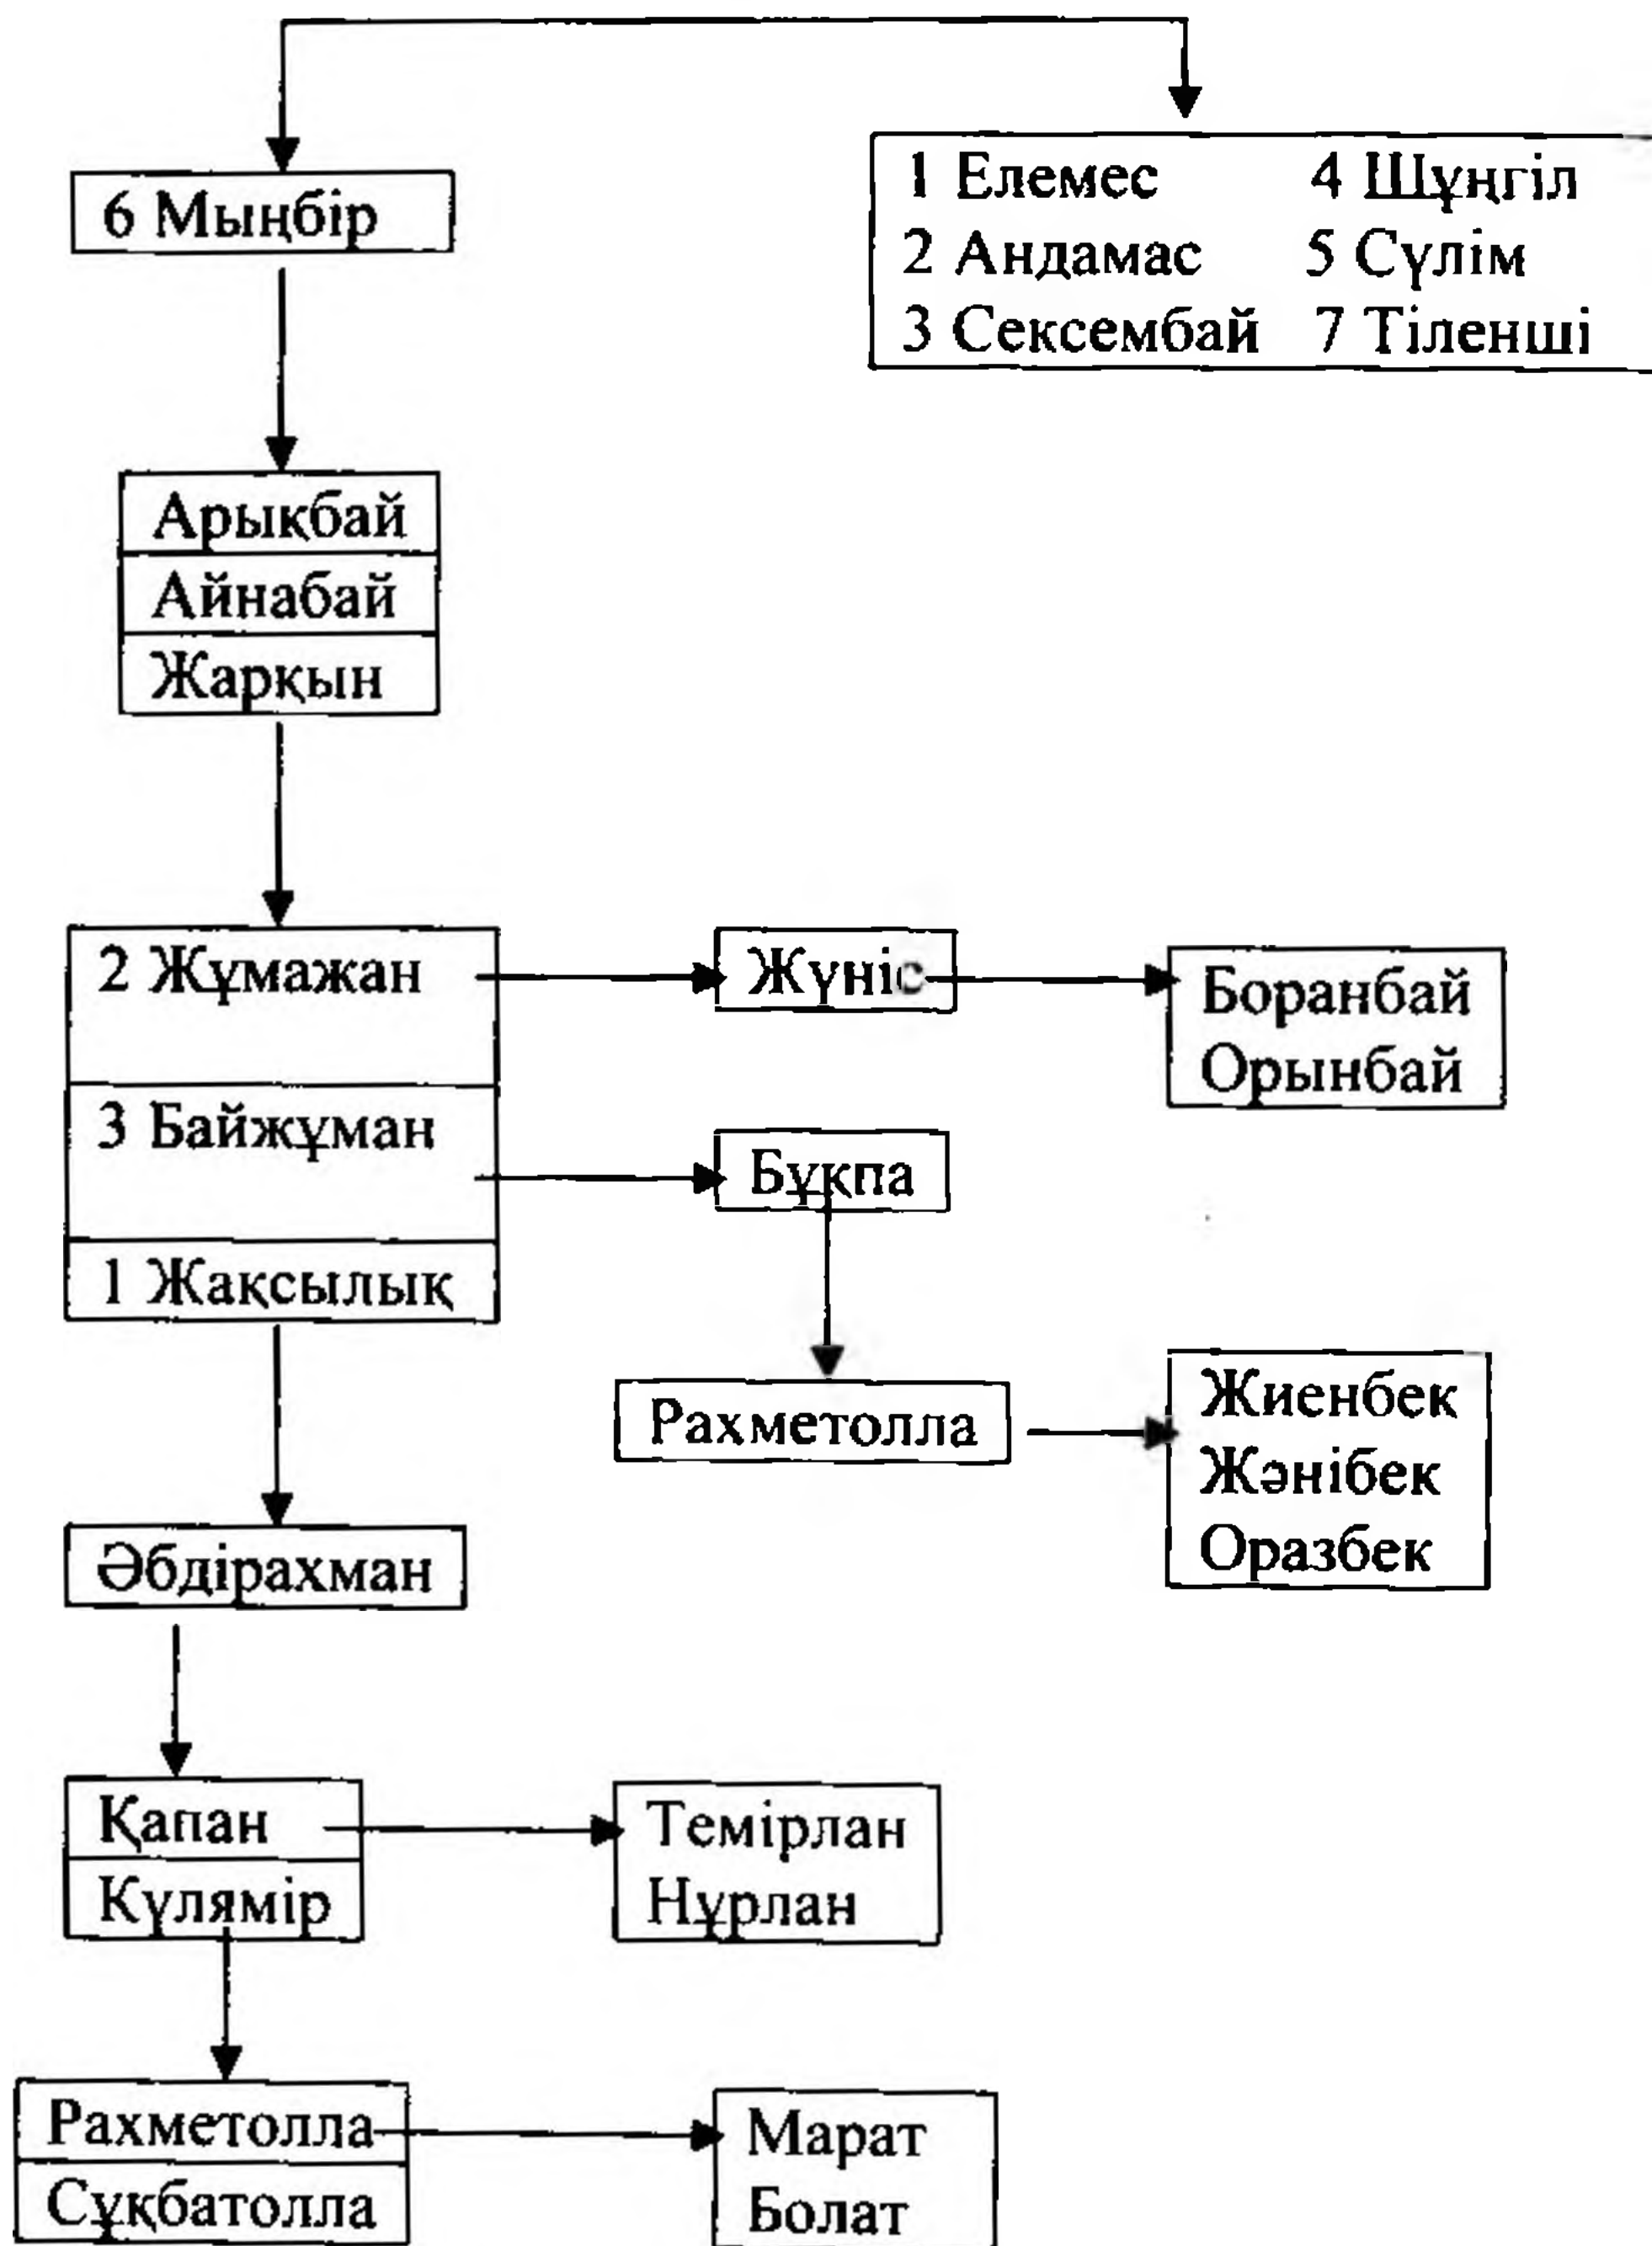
6 Мыңбір

1 Елемес
2 Андамас
3 Сексембай
4 Шүңгіл
5 Сүлім
7 Тіленші

Арыкбай
Айнабай
Жаркын

2 Жұмажан
3 Байжұман
1 Жақсылық

Жүніс

Боранбай
Орынбай

Бұқпа

Рахметолла

Жиенбек
Жәнібек
Оразбек

Әбдірахман

Қапан
Күлямір

Темірлан
Нұрлан

Рахметолла
Сұқбатолла

Марат
Болат